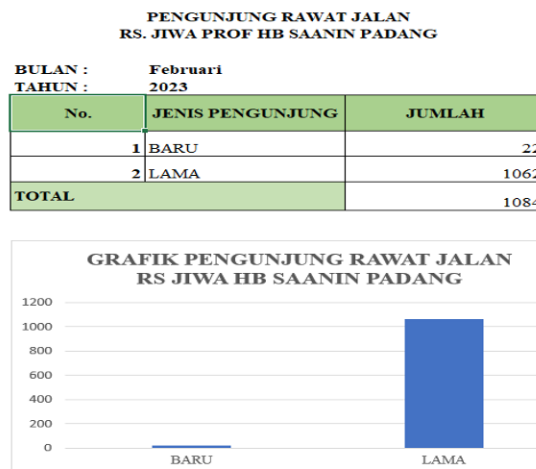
PENGUNJUNG RAWAT JALAN
RS. JIWA PROF HB SAANIN PADANG

BULAN : Februari
TAHUN : 2023

| No. | JENIS PENGUNJUNG | JUMLAH |
|---|---|---|
| 1 | BARU | 22 |
| 2 | LAMA | 1062 |
| TOTAL | | 1084 |

GRAFIK PENGUNJUNG RAWAT JALAN
RS JIWA HB SAANIN PADANG

1200
1000
800
600
400
200
0

BARU
LAMA